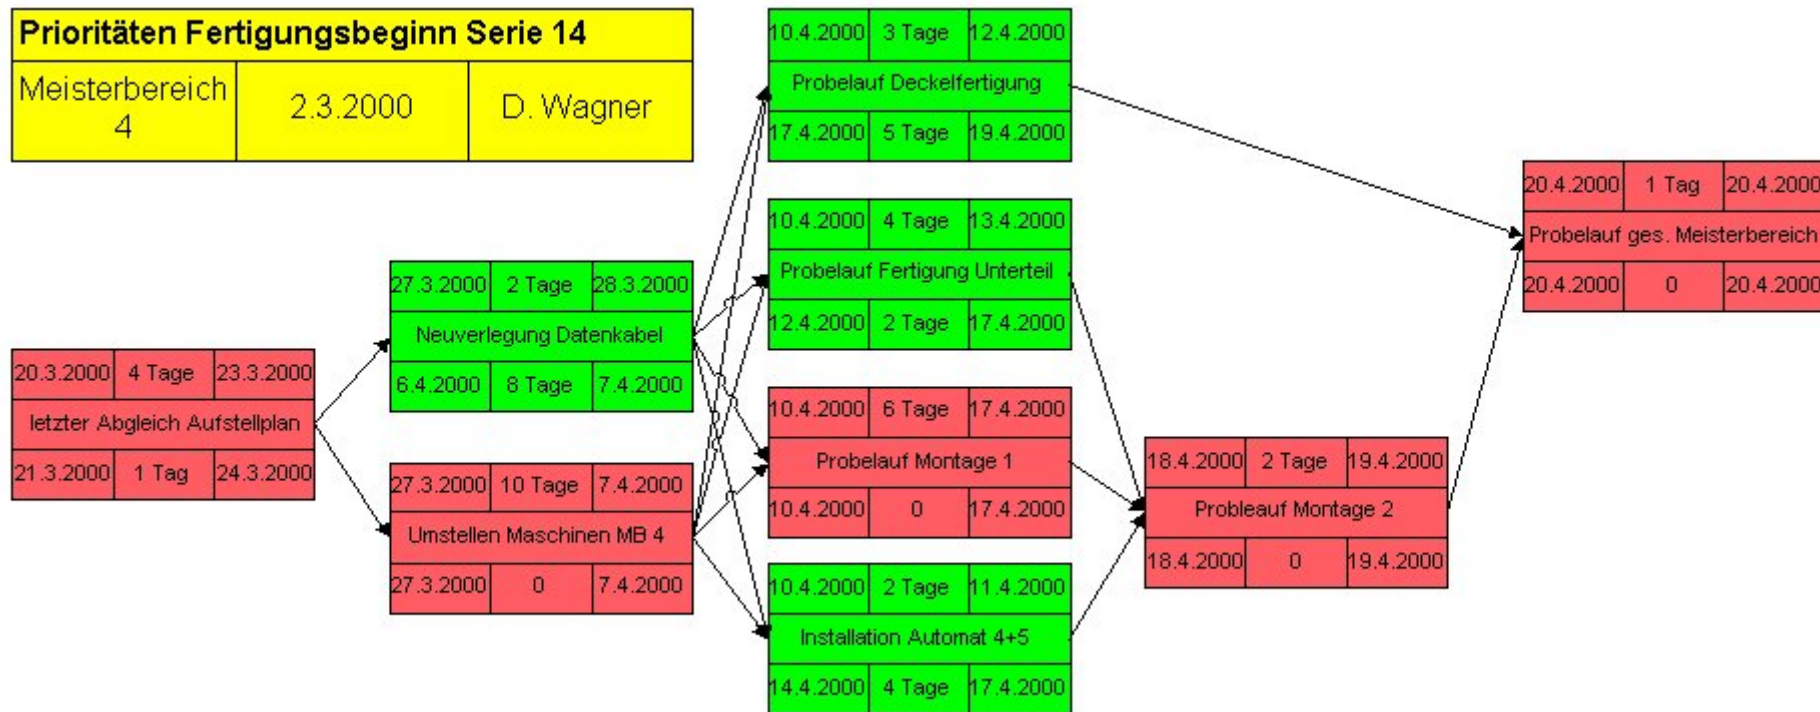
Prioritäten Fertigungsbeginn Serie 14

| Meisterbereich 4 | 2.3.2000 | D. Wagner |
|---|---|---|

| 20.3.2000 | 4 Tage | 23.3.2000 |
|---|---|---|
| letzter Abgleich Aufstellplan | | |
| 21.3.2000 | 1 Tag | 24.3.2000 |

| 27.3.2000 | 2 Tage | 28.3.2000 |
|---|---|---|
| Neuverlegung Datenkabel | | |
| 6.4.2000 | 8 Tage | 7.4.2000 |

| 27.3.2000 | 10 Tage | 7.4.2000 |
|---|---|---|
| Umstellen Maschinen MB 4 | | |
| 27.3.2000 | 0 | 7.4.2000 |

| 10.4.2000 | 3 Tage | 12.4.2000 |
|---|---|---|
| Probelauf Deckelfertigung | | |
| 17.4.2000 | 5 Tage | 19.4.2000 |

| 10.4.2000 | 4 Tage | 13.4.2000 |
|---|---|---|
| Probelauf Fertigung Unterteil | | |
| 12.4.2000 | 2 Tage | 17.4.2000 |

| 10.4.2000 | 6 Tage | 17.4.2000 |
|---|---|---|
| Probelauf Montage 1 | | |
| 10.4.2000 | 0 | 17.4.2000 |

| 10.4.2000 | 2 Tage | 11.4.2000 |
|---|---|---|
| Installation Automat 4+5 | | |
| 14.4.2000 | 4 Tage | 17.4.2000 |

| 18.4.2000 | 2 Tage | 19.4.2000 |
|---|---|---|
| Probleauf Montage 2 | | |
| 18.4.2000 | 0 | 19.4.2000 |

| 20.4.2000 | 1 Tag | 20.4.2000 |
|---|---|---|
| Probelauf ges. Meisterbereich | | |
| 20.4.2000 | 0 | 20.4.2000 |